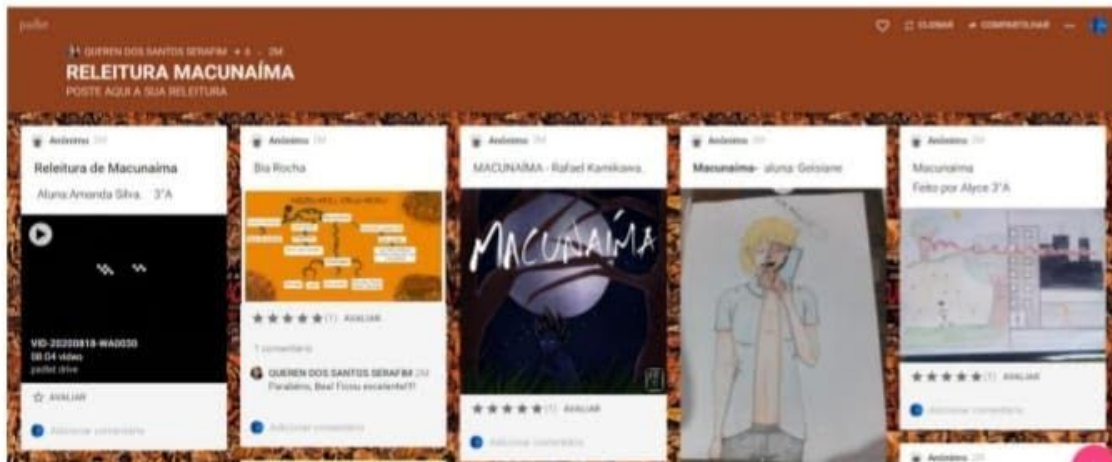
padlet

QUEREN DOS SANTOS SERAFIM • 4 • 2M

RELEITURA MACUNAÍMA

POSTE AQUI A SUA RELEITURA

♡ CLONAR COMPARTILHAR

Anônimo 2M

Releitura de Macunaima

Aluna:Amanda Silva. 3°A

VID-20200818-WA0030

08:04 vídeo

padlet drive

☆ AVALIAR

Adicionar comentário

Anônimo 2M

Bia Rocha

★★★★★(1) AVALIAR

1 comentário

QUEREN DOS SANTOS SERAFIM 2M

Parabéns, Bea! Ficou excelente!!!

Adicionar comentário

Anônimo 2M

MACUNAÍMA - Rafael Kamikawa.

MACUNAÍMA

★★★★★(1) AVALIAR

Adicionar comentário

Anônimo 2M

Macunaima- aluna: Geisiane

Anônimo 2M

Macunaima

Feito por Alyce 3°A

★★★★★(1) AVALIAR

Adicionar comentário

Anônimo 2M